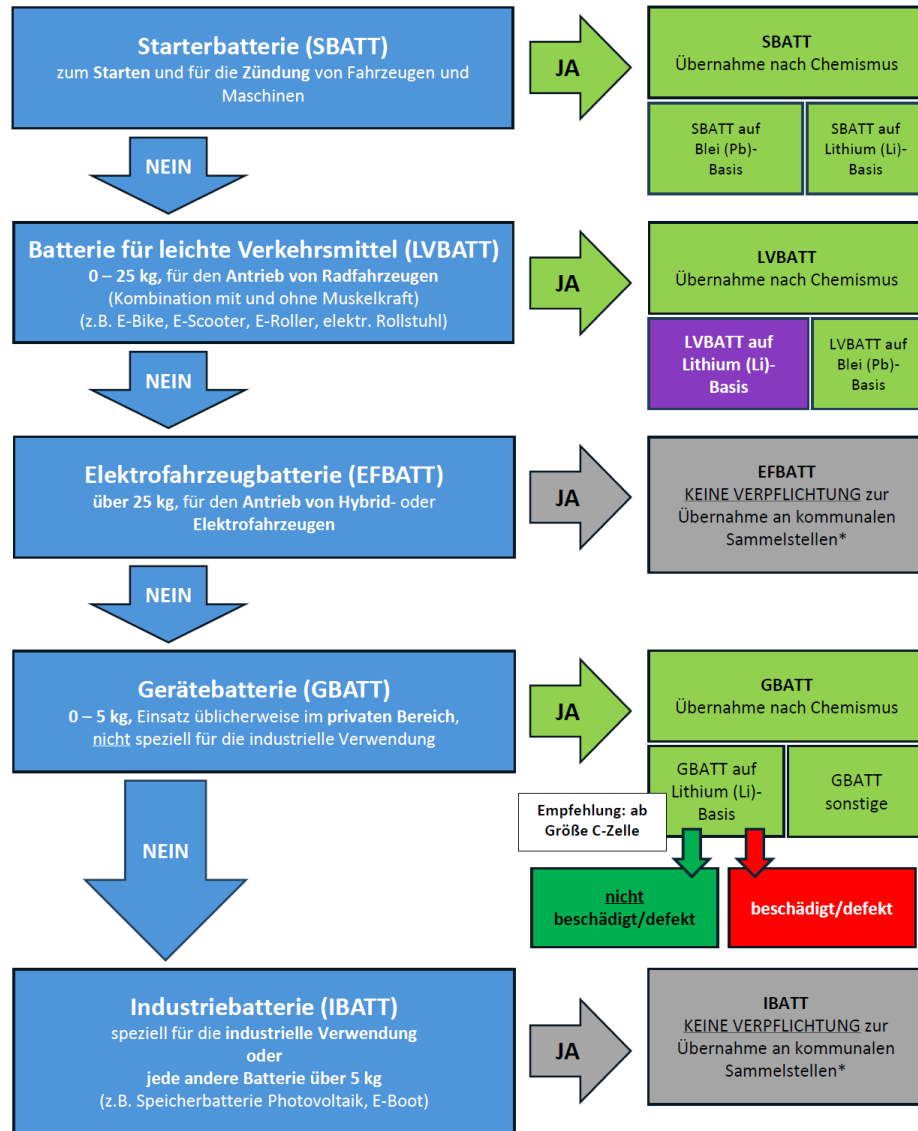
Starterbatterie (SBATT)
zum Starten und für die Zündung von Fahrzeugen und Maschinen

JA

SBATT
Übernahme nach Chemismus

SBATT auf Blei (Pb)-Basis

SBATT auf Lithium (Li)-Basis

NEIN

Batterie für leichte Verkehrsmittel (LVBATT)
0 – 25 kg, für den Antrieb von Radfahrzeugen
(Kombination mit und ohne Muskelkraft)
(z.B. E-Bike, E-Scooter, E-Roller, elektr. Rollstuhl)

JA

LVBATT
Übernahme nach Chemismus

LVBATT auf Lithium (Li)-Basis

LVBATT auf Blei (Pb)-Basis

NEIN

Elektrofahrzeugbatterie (EFBATT)
über 25 kg, für den Antrieb von Hybrid- oder Elektrofahrzeugen

JA

EFBATT
KEINE VERPFLICHTUNG zur Übernahme an kommunalen Sammelstellen*

NEIN

Gerätebatterie (GBATT)
0 – 5 kg, Einsatz üblicherweise im privaten Bereich, nicht speziell für die industrielle Verwendung

JA

GBATT
Übernahme nach Chemismus

GBATT auf Lithium (Li)-Basis

GBATT sonstige

Empfehlung: ab Größe C-Zelle

nicht beschädigt/defekt

beschädigt/defekt

NEIN

Industriebatterie (IBATT)
speziell für die industrielle Verwendung
oder
jede andere Batterie über 5 kg
(z.B. Speicherbatterie Photovoltaik, E-Boot)

JA

IBATT
KEINE VERPFLICHTUNG zur Übernahme an kommunalen Sammelstellen*